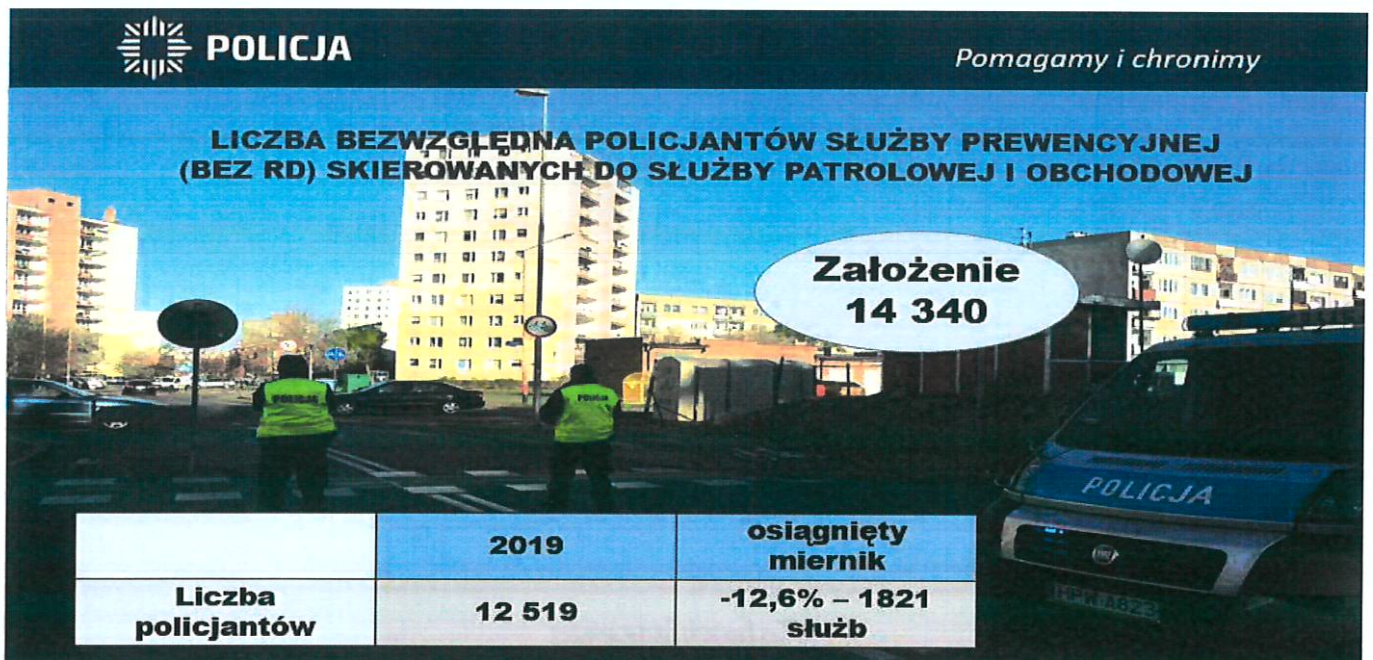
POLICJA

Pomagamy i chronimy

LICZBA BEZWZGLĘDNA POLICJANTÓW SŁUŻBY PREWENCYJNEJ (BEZ RD) SKIEROWANYCH DO SŁUŻBY PATROLOWEJ I OBCHODOWEJ

Założenie 14 340

POLICJA

POLICJA

POLICJA

| | 2019 | osiągnięty miernik |
|---|---|---|
| Liczba policjantów | 12 519 | -12,6% – 1821 służb |